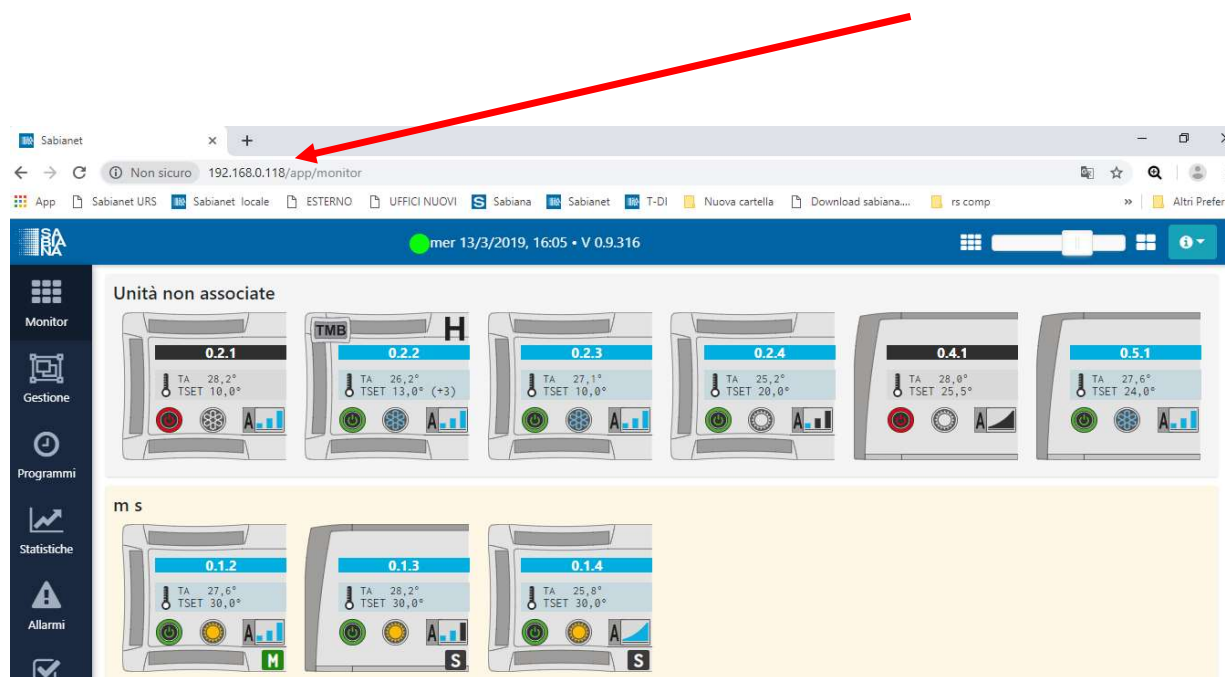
Sabianet
Non sicuro 192.168.0.118/app/monitor
App Sabianet URS Sabianet locale ESTERNO UFFICI NUOVI Sabiana Sabianet T-DI Nuova cartella Download sabiana... rs comp » Altri Prefer

SA BI NA
mer 13/3/2019, 16:05 • V 0.9.316

Monitor
Gestione
Programmi
Statistiche
Allarmi

Unità non associate

0.2.1
TA 28,2°
TSET 10,0°
A

TMB H
0.2.2
TA 26,2°
TSET 13,0° (+3)
A

0.2.3
TA 27,1°
TSET 10,0°
A

0.2.4
TA 25,2°
TSET 20,0°
A

0.4.1
TA 28,0°
TSET 25,5°
A

0.5.1
TA 27,6°
TSET 24,0°
A

m s

0.1.2
TA 27,6°
TSET 30,0°
A
M

0.1.3
TA 28,2°
TSET 30,0°
A
S

0.1.4
TA 25,8°
TSET 30,0°
A
S